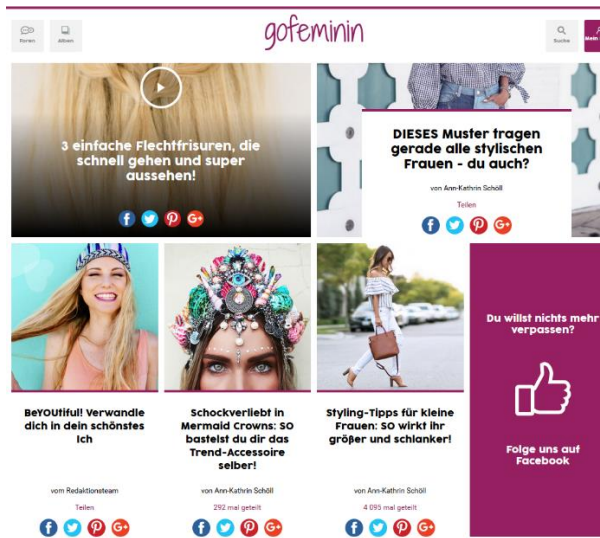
Foren

Alben

gofeminin

Suche

Mein

3 einfache Flechtfrisuren, die schnell gehen und super aussehen!

DIESES Muster tragen gerade alle stylischen Frauen - du auch?

von Ann-Kathrin Schöll

Teilen

BeYOUtiful! Verwandle dich in dein schönstes Ich

vom Redaktionsteam

Teilen

Schockverliebt in Mermaid Crowns: SO bastelst du dir das Trend-Accessoire selber!

von Ann-Kathrin Schöll

292 mal geteilt

Styling-Tipps für kleine Frauen: SO wirkt ihr größer und schlanker!

von Ann-Kathrin Schöll

4 095 mal geteilt

Du willst nichts mehr verpassen?

Folge uns auf Facebook